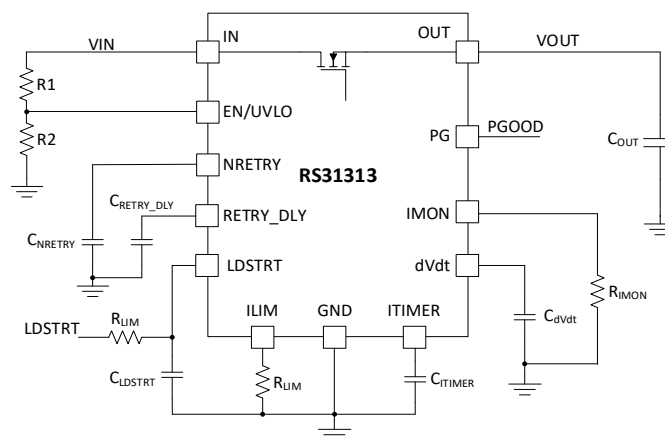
VIN
IN
OUT
VOUT
R1
EN/UVLO
R2
PG
PGOOD
$C_{OUT}$
NRETRY
RS31313
$C_{RETRY\_DLY}$
RETRY_DLY
IMON
$C_{NRETRY}$
LDSTRT
dVdt
$R_{IMON}$
ILIM
GND
ITIMER
LDSTRT
$R_{LIM}$
$C_{dVdt}$
$C_{LDSTRT}$
$R_{LIM}$
$C_{ITIMER}$